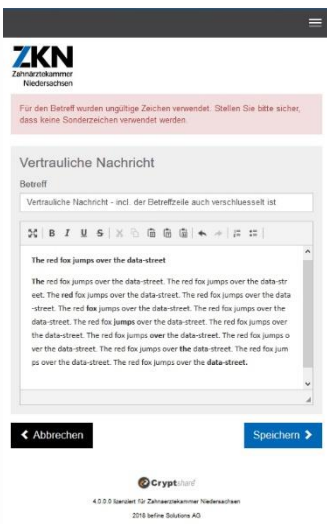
ZKN
Zahnärztekammer Niedersachsen

Für den Betreff wurden ungültige Zeichen verwendet. Stellen Sie bitte sicher, dass keine Sonderzeichen verwendet werden.

Vertrauliche Nachricht

Betreff

Vertrauliche Nachricht - incl. der Betreffzeile auch verschluesselt ist

B I U S

**The red fox jumps over the data-street**

**The** red fox jumps over the data-street. The red fox jumps over the data-street. The **red** fox jumps over the data-street. The red fox jumps over the data-street. The red **fox** jumps over the data-street. The red fox jumps over the data-street. The red fox **jumps** over the data-street. The red fox jumps over the data-street. The red fox jumps **over** the data-street. The red fox jumps over the data-street. The red fox jumps over **the** data-street. The red fox jumps over the data-street. The red fox jumps over the **data-street.**

Abbrechen

Speichern

Cryptshare

4.0.0.0 lizenziert für Zahnaerztekammer Niedersachsen

2016 befine Solutions AG